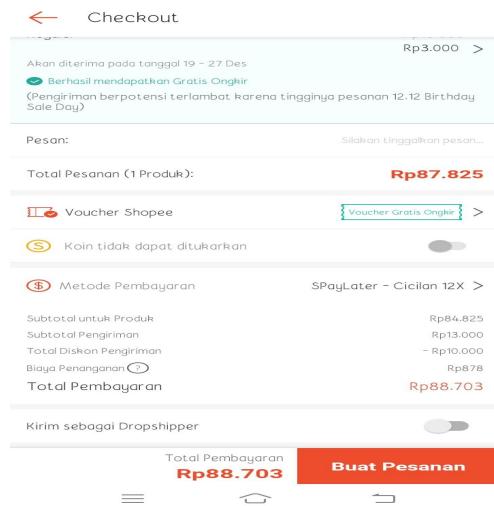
Checkout

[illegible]
Rp3.000 >
Akan diterima pada tanggal 19 - 27 Des
Berhasil mendapatkan Gratis Ongkir
(Pengiriman berpotensi terlambat karena tingginya pesanan 12.12 Birthday Sale Day)

Pesan: Silakan tinggalkan pesan...

Total Pesanan (1 Produk): Rp87.825

Voucher Shopee Voucher Gratis Ongkir >

Koin tidak dapat ditukarkan

Metode Pembayaran SPayLater - Cicilan 12X >

| | |
|---|---|
| Subtotal untuk Produk | Rp84.825 |
| Subtotal Pengiriman | Rp13.000 |
| Total Diskon Pengiriman | - Rp10.000 |
| Biaya Penanganan ? | Rp878 |
| Total Pembayaran | Rp88.703 |

Kirim sebagai Dropshipper

Total Pembayaran
Rp88.703
Buat Pesanan